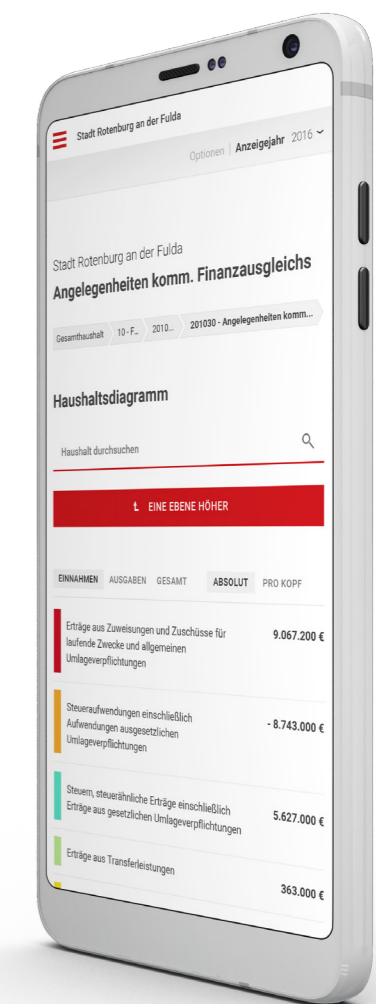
Stadt Rotenburg an der Fulda

Optionen | Anzeigejahr 2016

Stadt Rotenburg an der Fulda

Angelegenheiten komm. Finanzausgleichs

Gesamthaushalt | 10 - F... | 2010... | 201030 - Angelegenheiten komm...

Haushaltsdiagramm

Haushalt durchsuchen

EINE EBENE HÖHER

EINNAHMEN AUSGABEN GESAMT ABSOLUT PRO KOPF

Erträge aus Zuweisungen und Zuschüsse für laufende Zwecke und allgemeinen Umlageverpflichtungen 9.067.200 €

Steueraufwendungen einschließlich Aufwendungen ausgesetzlichen Umlageverpflichtungen - 8.743.000 €

Steuern, steuerähnliche Erträge einschließlich Erträge aus gesetzlichen Umlageverpflichtungen 5.627.000 €

Erträge aus Transferleistungen 363.000 €